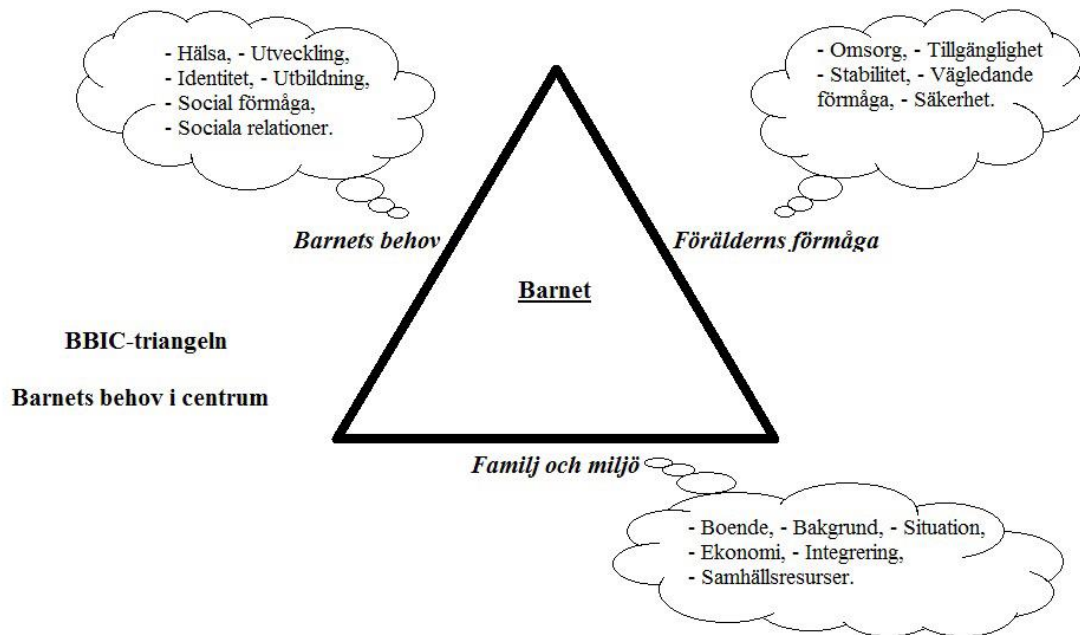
- Hälsa, - Utveckling,
- Identitet, - Utbildning,
- Social förmåga,
- Sociala relationer.

- Omsorg, - Tillgänglighet
- Stabilitet, - Vägledande förmåga, - Säkerhet.

Barnets behov

Förälderns förmåga

Barnet

BBIC-triangeln

Barnets behov i centrum

Familj och miljö

- Boende, - Bakgrund, - Situation,
- Ekonomi, - Integrering,
- Samhällsresurser.